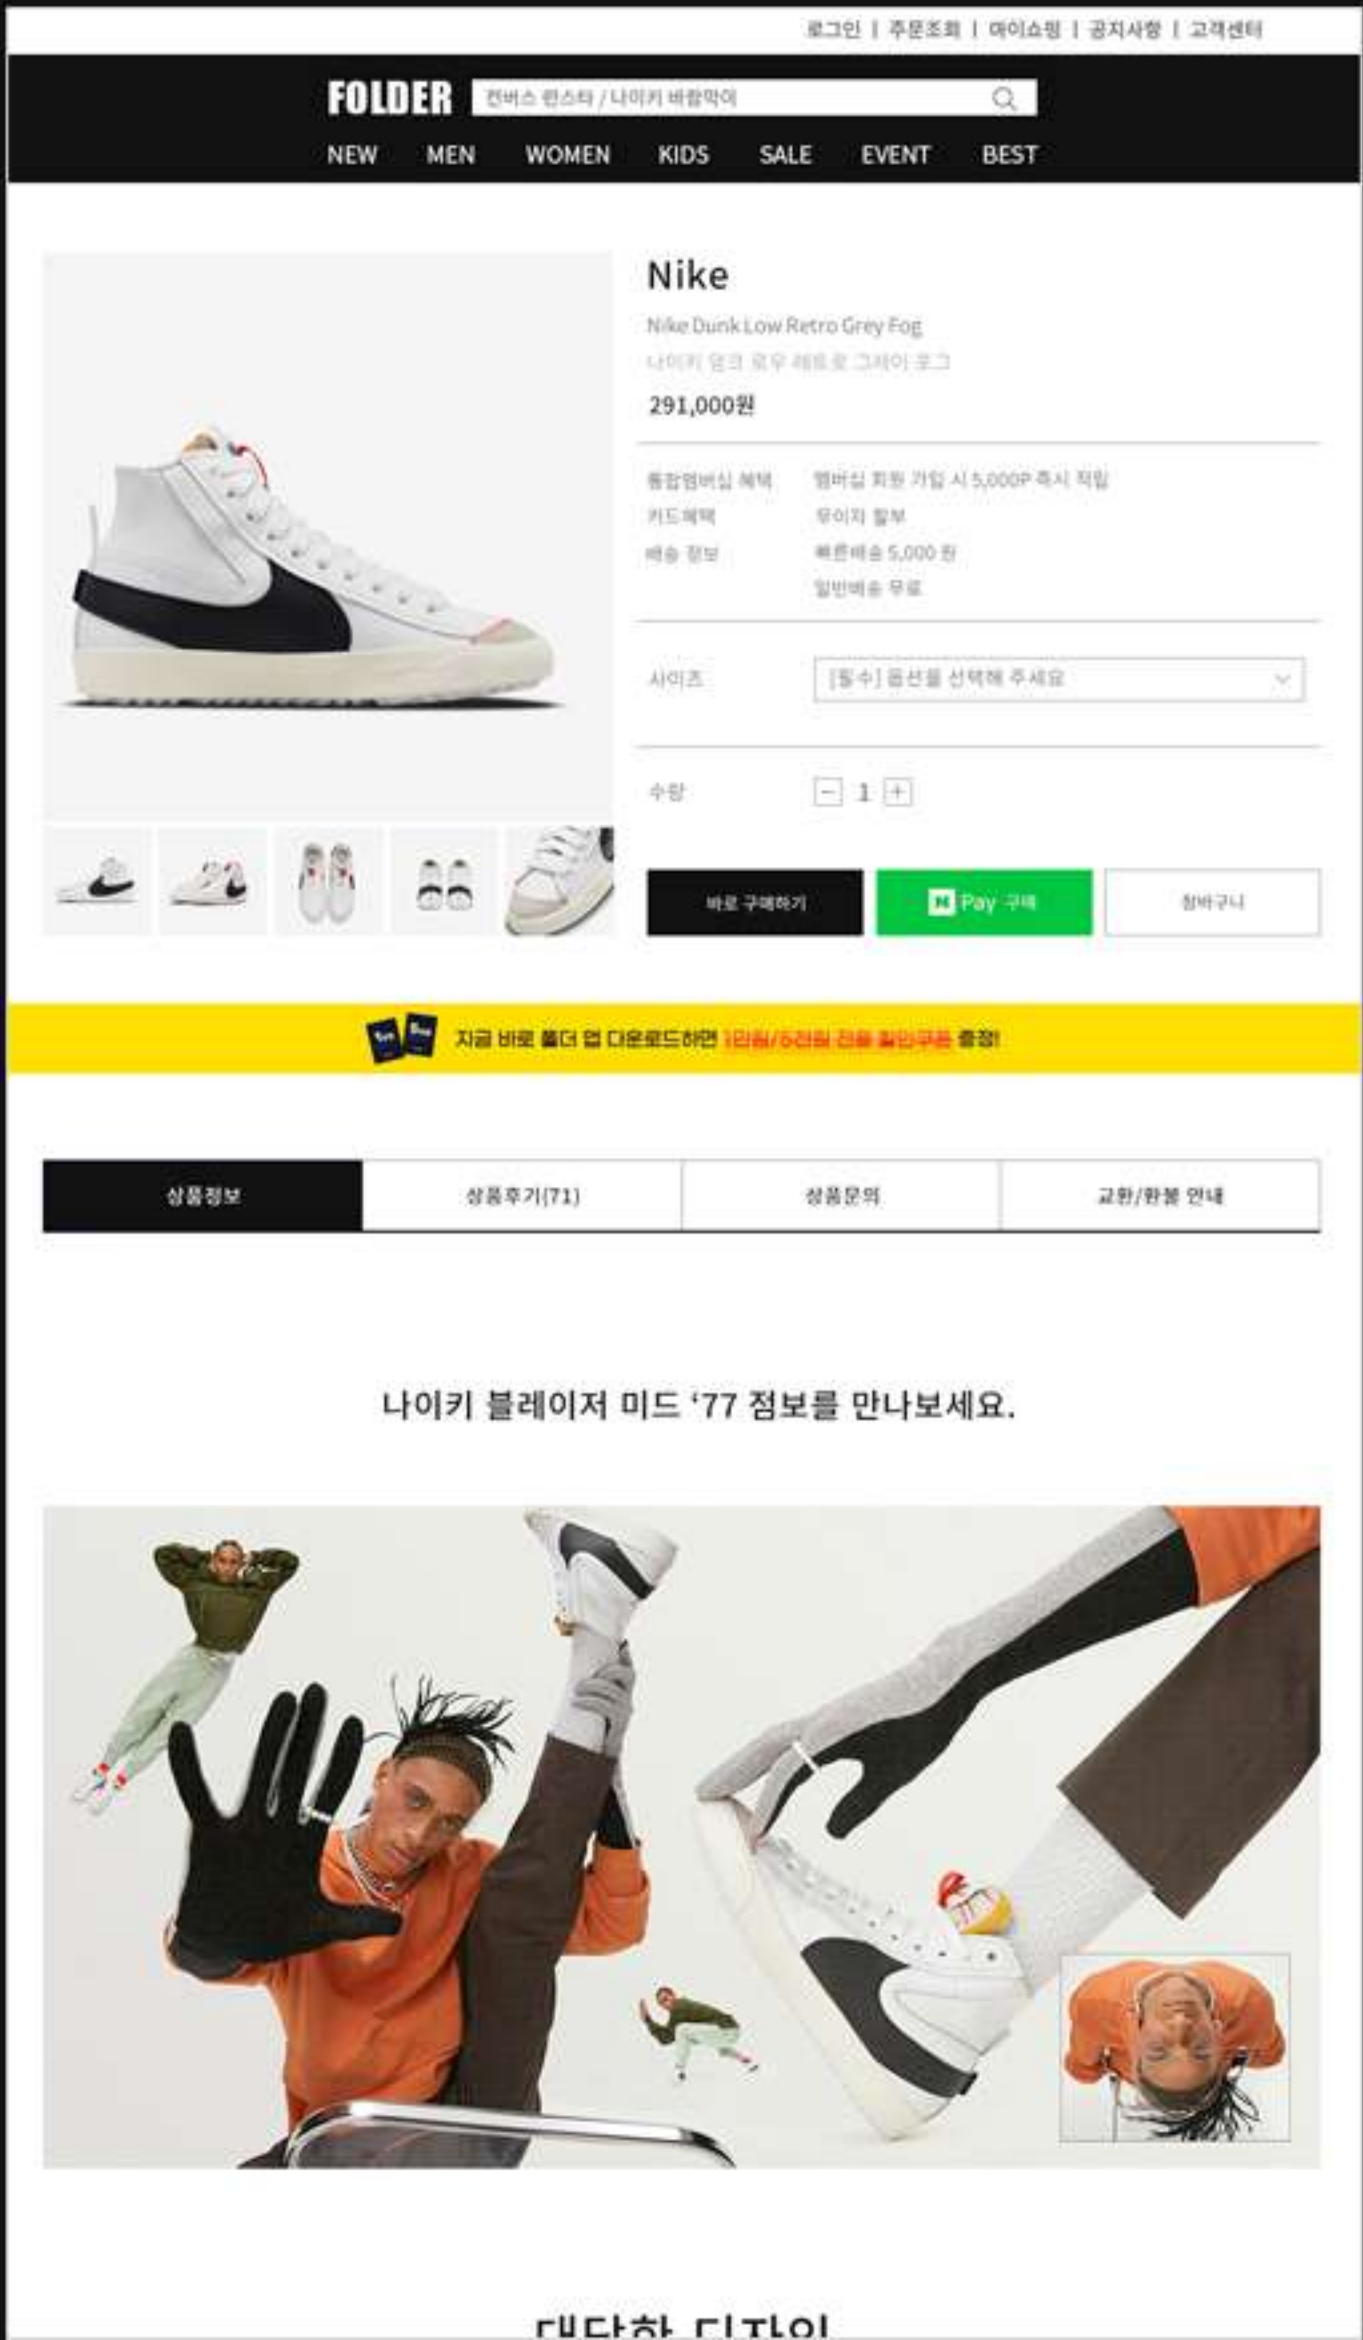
로그인 | 주문조회 | 마이쇼핑 | 공지사항 | 고객센터

FOLDER 컨버스 런스타 / 나이키 바람막이

NEW MEN WOMEN KIDS SALE EVENT BEST

Nike

Nike Dunk Low Retro Grey Fog

나이키 덩크 로우 레트로 그레이 포그

291,000원

통합멤버십 혜택 멤버십 회원 가입 시 5,000P 즉시 적립

카드혜택 무이자 할부

배송 정보 빠른배송 5,000 원

일반배송 무료

사이즈 [필수] 옵션을 선택해 주세요

수량 1

바로 구매하기

N Pay 구매

장바구니

지금 바로 폴더 앱 다운로드하면 1만원/5천원 진행 할인쿠폰 증정!

| 상품정보 | 상품후기(71) | 상품문의 | 교환/환불 안내 |
|---|---|---|---|

나이키 블레이저 미드 ‘77 정보를 만나보세요.

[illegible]